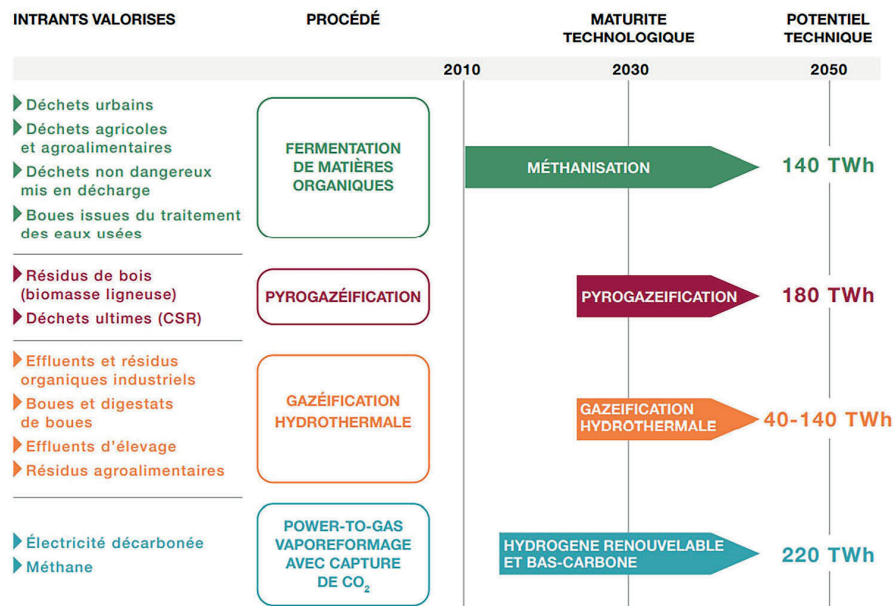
| INTRANTS VALORISES | PROCÉDÉ | MATURITE TECHNOLOGIQUE | POTENTIEL TECHNIQUE |
|---|---|---|---|
| | | 2010 2030 | 2050 |
| Déchets urbains<br>Déchets agricoles et agroalimentaires<br>Déchets non dangereux mis en décharge<br>Boues issues du traitement des eaux usées | FERMENTATION DE MATIÈRES ORGANIQUES | MÉTHANISATION | 140 TWh |
| Résidus de bois (biomasse ligneuse)<br>Déchets ultimes (CSR) | PYROGAZÉIFICATION | PYROGAZEIFICATION | 180 TWh |
| Effluents et résidus organiques industriels<br>Boues et digestats de boues<br>Effluents d'élevage<br>Résidus agroalimentaires | GAZÉIFICATION HYDROTHERMALE | GAZEIFICATION HYDROTHERMALE | 40-140 TWh |
| Électricité décarbonée<br>Méthane | POWER-TO-GAS VAPOREFORMAGE AVEC CAPTURE DE $CO_2$ | HYDROGENE RENOUVELABLE ET BAS-CARBONE | 220 TWh |